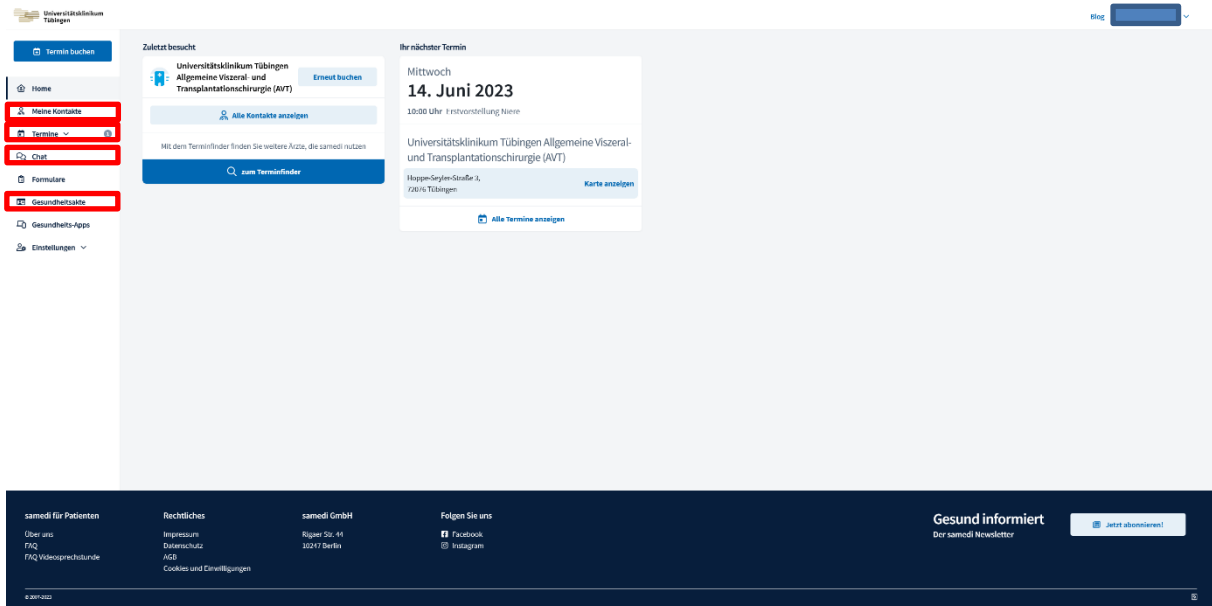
Universitätsklinikum Tübingen

Blog

Termin buchen

Home
Meine Kontakte
Termine
Chat
Formulare
Gesundheitsakte
Gesundheits-Apps
Einstellungen

Zuletzt besucht

Universitätsklinikum Tübingen Allgemeine Viszeral- und Transplantationschirurgie (AVT)

Erneut buchen

Alle Kontakte anzeigen

Mit dem Terminfinder finden Sie weitere Ärzte, die samedi nutzen

zum Terminfinder

Ihr nächster Termin

Mittwoch

14. Juni 2023

10:00 Uhr Erstvorstellung Niere

Universitätsklinikum Tübingen Allgemeine Viszeral- und Transplantationschirurgie (AVT)

Hoppe-Seyler-Straße 3, 72076 Tübingen

Karte anzeigen

Alle Termine anzeigen

samedi für Patienten
Über uns
FAQ
FAQ Videosprechstunde

Rechtliches
Impressum
Datenschutz
AGB
Cookies und Einwilligungen

samedi GmbH
Rigaer Str. 44
10247 Berlin

Folgen Sie uns
Facebook
Instagram

Gesund informiert
Der samedi Newsletter

Jetzt abonnieren!

© 2007-2022